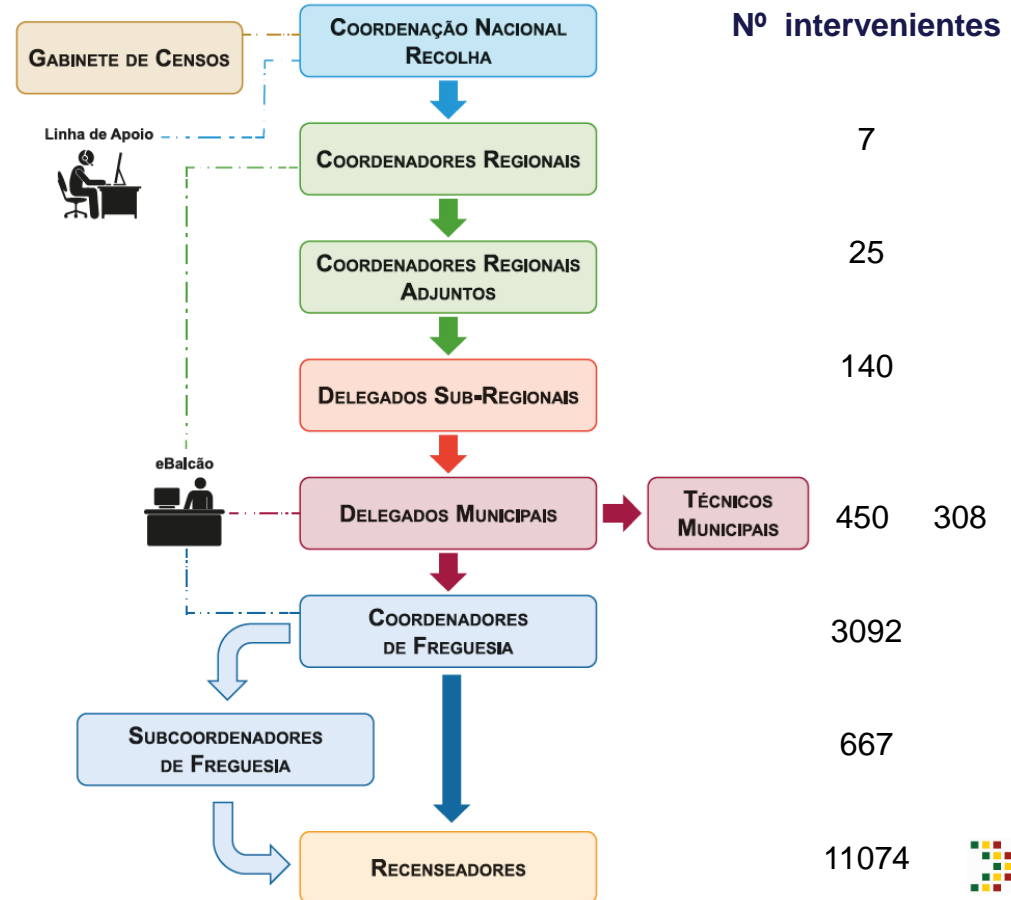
Coordenação Nacional Recolha

Nº intervenientes

Gabinete de Censos

Linha de Apoio

Coordenadores Regionais

7

Coordenadores Regionais Adjuntos

25

Delegados Sub-Regionais

140

eBalcão

Delegados Municipais

Técnicos Municipais

450

308

Coordenadores de Freguesia

3092

Subcoordenadores de Freguesia

667

Recenseadores

11074